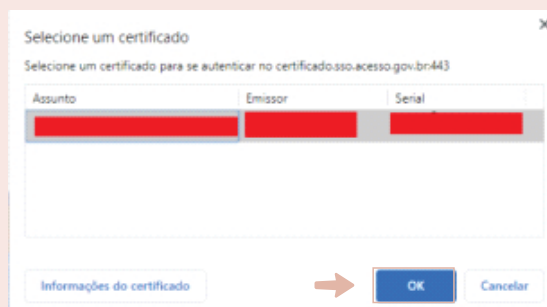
Selecione um certificado

Selecione um certificado para se autenticar no certificado.sso.acesso.gov.br:443

| Assunto | Emissor | Serial |
|---|---|---|
| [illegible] | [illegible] | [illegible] |

Informações do certificado

OK

Cancelar